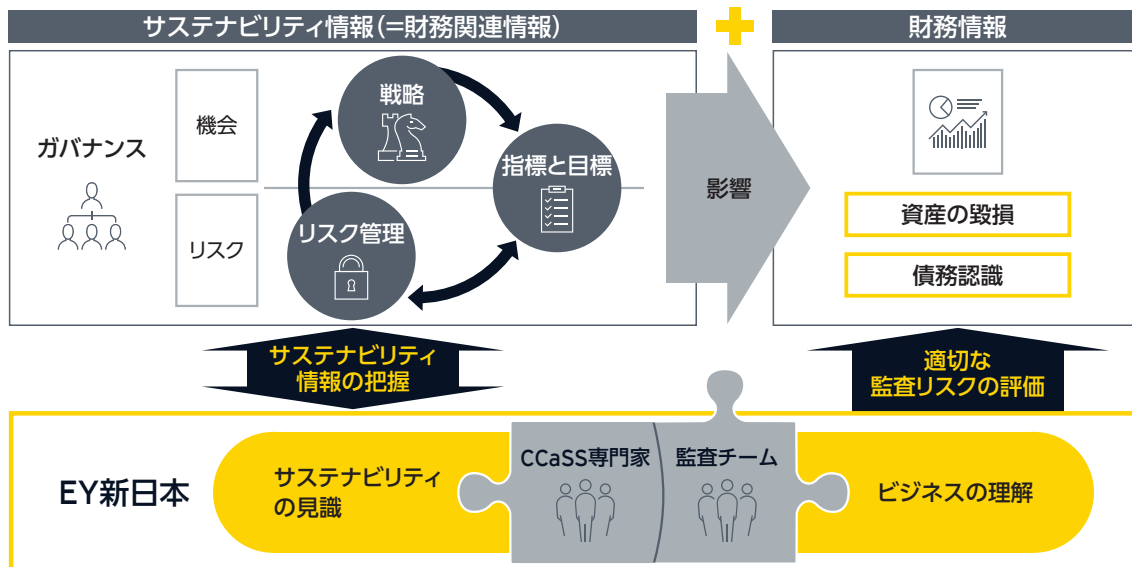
サステナビリティ情報（=財務関連情報）

財務情報

ガバナンス

機会

リスク

戦略

指標と目標

リスク管理

影響

資産の毀損

債務認識

サステナビリティ情報の把握

適切な監査リスクの評価

EY新日本

サステナビリティの見識

CCaSS専門家

監査チーム

ビジネスの理解